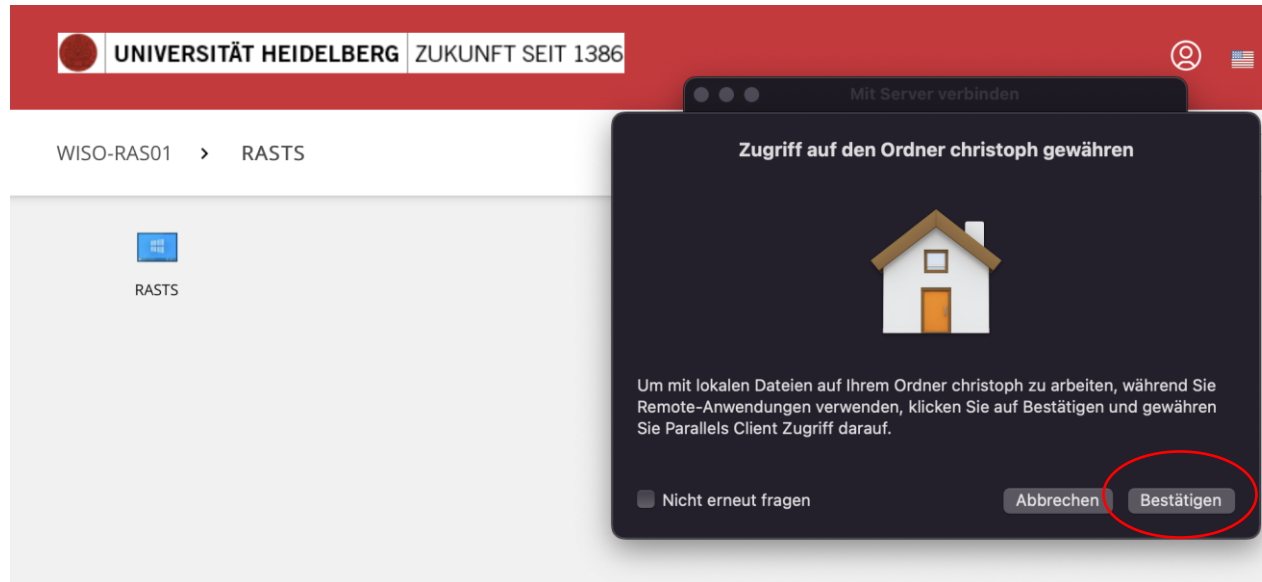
UNIVERSITÄT HEIDELBERG ZUKUNFT SEIT 1386

Mit Server verbinden

WISO-RAS01 › RASTS

RASTS

Zugriff auf den Ordner christoph gewähren

Um mit lokalen Dateien auf Ihrem Ordner christoph zu arbeiten, während Sie Remote-Anwendungen verwenden, klicken Sie auf Bestätigen und gewähren Sie Parallels Client Zugriff darauf.

Nicht erneut fragen

Abbrechen

Bestätigen